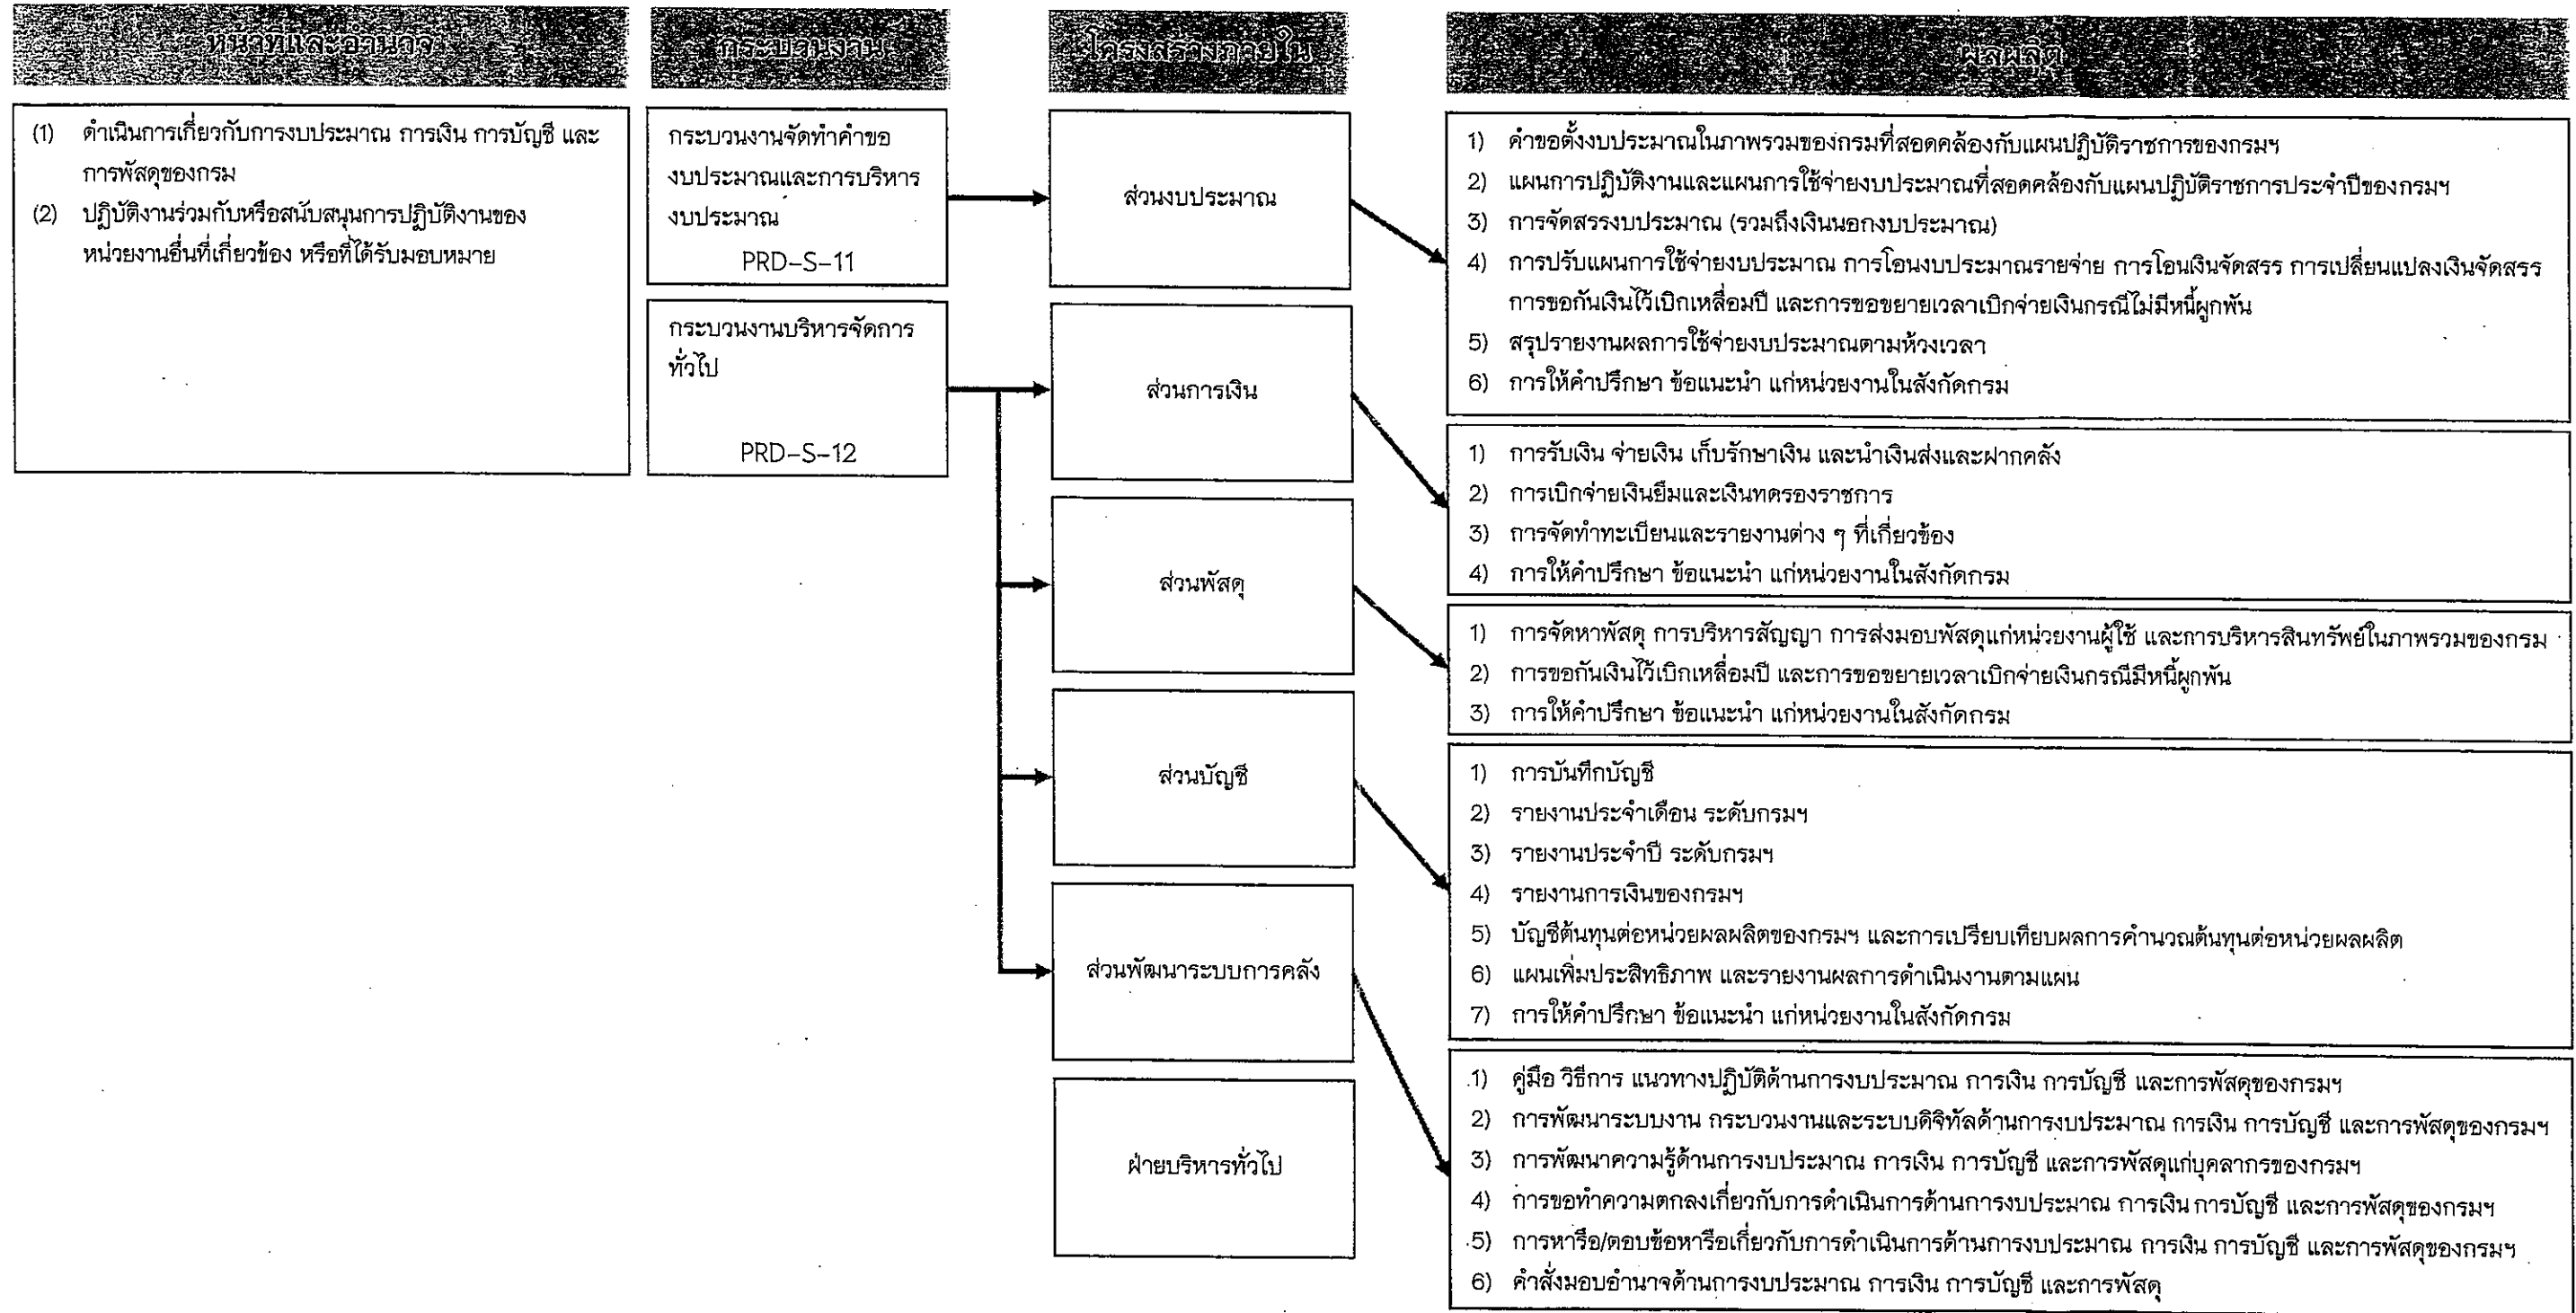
หน้าที่และอำนาจ

(1) ดำเนินการเกี่ยวกับการงบประมาณ การเงิน การบัญชี และการพัสดุของกรม

(2) ปฏิบัติงานร่วมกับหรือสนับสนุนการปฏิบัติงานของหน่วยงานอื่นที่เกี่ยวข้อง หรือที่ได้รับมอบหมาย

กระบวนงาน

กระบวนงานจัดทำคำของบประมาณและการบริหารงบประมาณ

PRD-S-11

กระบวนงานบริหารจัดการทั่วไป

PRD-S-12

โครงสร้างภายใน

ส่วนงบประมาณ

ส่วนการเงิน

ส่วนพัสดุ

ส่วนบัญชี

ส่วนพัฒนาระบบการคลัง

ฝ่ายบริหารทั่วไป

ผลผลิต

1) คำขอตั้งงบประมาณในภาพรวมของกรมที่สอดคล้องกับแผนปฏิบัติราชการของกรมฯ
2) แผนการปฏิบัติงานและแผนการใช้จ่ายงบประมาณที่สอดคล้องกับแผนปฏิบัติราชการประจำปีของกรมฯ
3) การจัดสรรงบประมาณ (รวมถึงเงินนอกงบประมาณ)
4) การปรับแผนการใช้จ่ายงบประมาณ การโอนงบประมาณรายจ่าย การโอนเงินจัดสรร การเปลี่ยนแปลงเงินจัดสรร การขอกันเงินไว้เบิกเหลื่อมปี และการขอขยายเวลาเบิกจ่ายเงินกรณีไม่มีหนี้ผูกพัน
5) สรุปรายงานผลการใช้จ่ายงบประมาณตามห้วงเวลา
6) การให้คำปรึกษา ข้อแนะนำ แก่หน่วยงานในสังกัดกรม

1) การรับเงิน จ่ายเงิน เก็บรักษาเงิน และนำเงินส่งและฝากคลัง
2) การเบิกจ่ายเงินยืมและเงินทดรองราชการ
3) การจัดทำทะเบียนและรายงานต่าง ๆ ที่เกี่ยวข้อง
4) การให้คำปรึกษา ข้อแนะนำ แก่หน่วยงานในสังกัดกรม

1) การจัดหาพัสดุ การบริหารสัญญา การส่งมอบพัสดุแก่หน่วยงานผู้ใช้ และการบริหารสินทรัพย์ในภาพรวมของกรม
2) การขอกันเงินไว้เบิกเหลื่อมปี และการขอขยายเวลาเบิกจ่ายเงินกรณีมีหนี้ผูกพัน
3) การให้คำปรึกษา ข้อแนะนำ แก่หน่วยงานในสังกัดกรม

1) การบันทึกบัญชี
2) รายงานประจำเดือน ระดับกรมฯ
3) รายงานประจำปี ระดับกรมฯ
4) รายงานการเงินของกรมฯ
5) บัญชีต้นทุนต่อหน่วยผลผลิตของกรมฯ และการเปรียบเทียบผลการคำนวณต้นทุนต่อหน่วยผลผลิต
6) แผนเพิ่มประสิทธิภาพ และรายงานผลการดำเนินงานตามแผน
7) การให้คำปรึกษา ข้อแนะนำ แก่หน่วยงานในสังกัดกรม

1) คู่มือ วิธีการ แนวทางปฏิบัติด้านการงบประมาณ การเงิน การบัญชี และการพัสดุของกรมฯ
2) การพัฒนาระบบงาน กระบวนงานและระบบดิจิทัลด้านการงบประมาณ การเงิน การบัญชี และการพัสดุของกรมฯ
3) การพัฒนาความรู้ด้านการงบประมาณ การเงิน การบัญชี และการพัสดุแก่บุคลากรของกรมฯ
4) การขอทำความตกลงเกี่ยวกับการดำเนินการด้านการงบประมาณ การเงิน การบัญชี และการพัสดุของกรมฯ
5) การหารือ/ตอบข้อหารือเกี่ยวกับการดำเนินการด้านการงบประมาณ การเงิน การบัญชี และการพัสดุของกรมฯ
6) คำสั่งมอบอำนาจด้านการงบประมาณ การเงิน การบัญชี และการพัสดุ